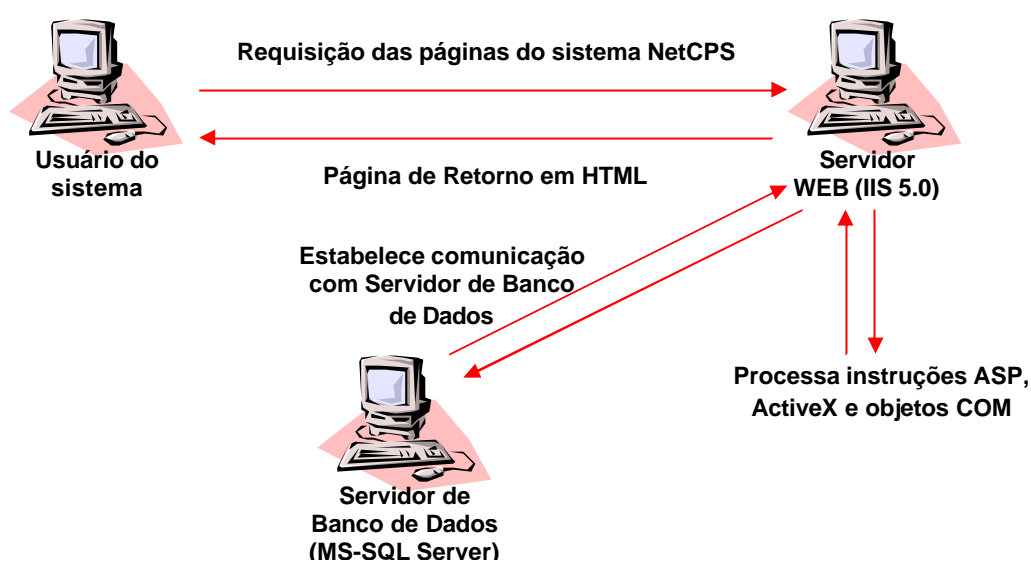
Requisição das páginas do sistema NetCPS

Usuário do sistema

Página de Retorno em HTML

Servidor WEB (IIS 5.0)

Estabelece comunicação com Servidor de Banco de Dados

Processa instruções ASP, ActiveX e objetos COM

Servidor de Banco de Dados (MS-SQL Server)